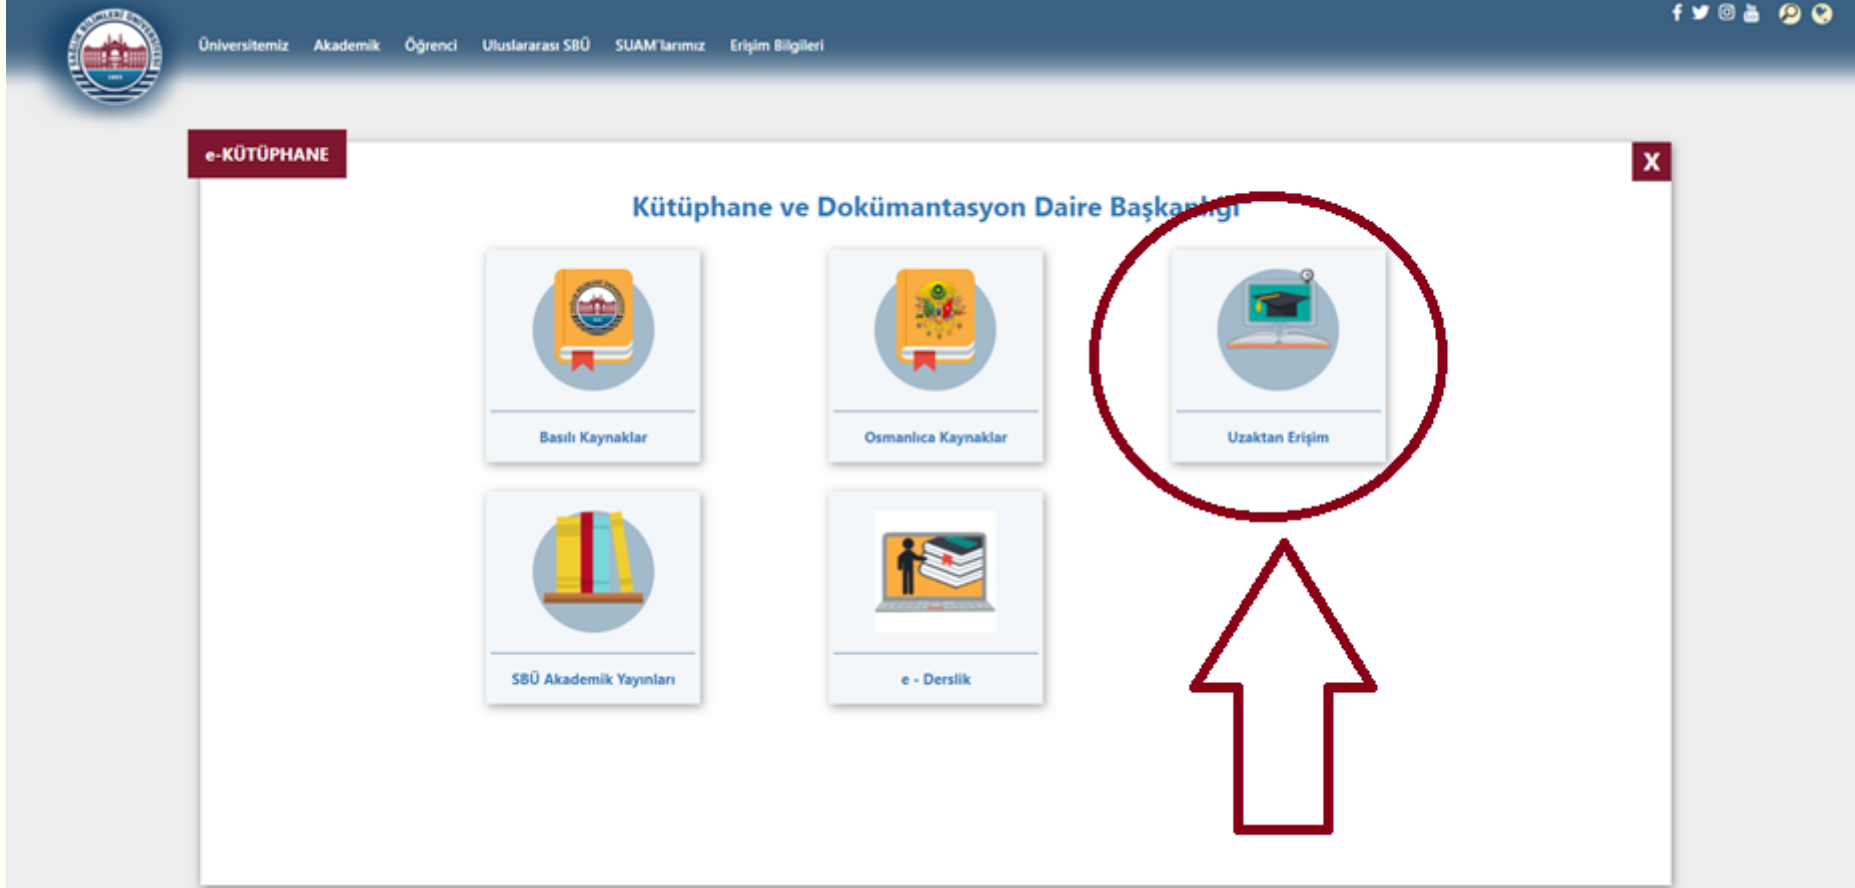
Üniversitemiz Akademik Öğrenci Uluslararası SBÜ SUAM'larımız Erişim Bilgileri

e-KÜTÜPHANE

X

Kütüphane ve Dokümantasyon Daire Başka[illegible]

Basılı Kaynaklar

Osmanlıca Kaynaklar

Uzaktan Erişim

SBÜ Akademik Yayınları

e - Derslik